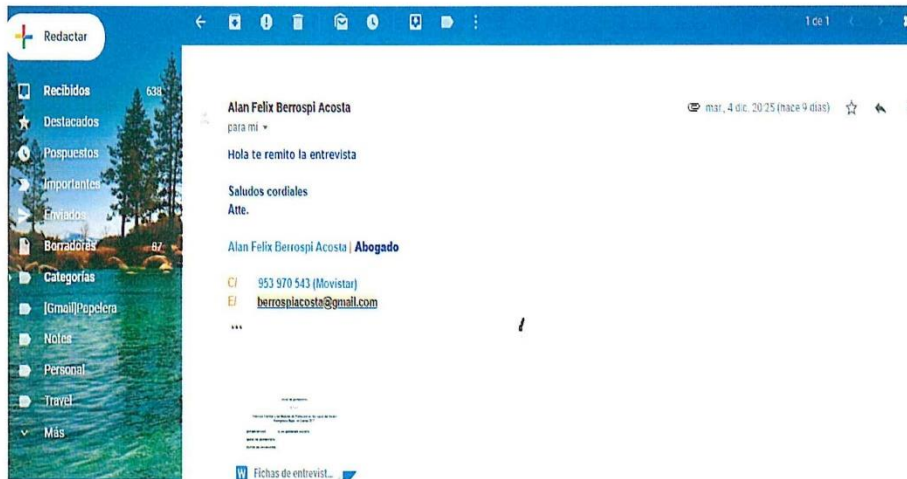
Redactar

Recibidos 638
Destacados
Pospuestos
Importantes
Enviados
Borradores 67
Categorías
[Gmail]Papelera
Notes
Personal
Travel
Más

1 de 1

Alan Felix Berrospi Acosta
para mí

mar, 4 dic. 2025 (hace 9 días)

Hola te remito la entrevista

Saludos cordiales
Atte.

Alan Felix Berrospi Acosta | Abogado

C/ 953 970 543 (Movistar)
E/ berrospiacosta@gmail.com

...

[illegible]

Fichas de entrevist...